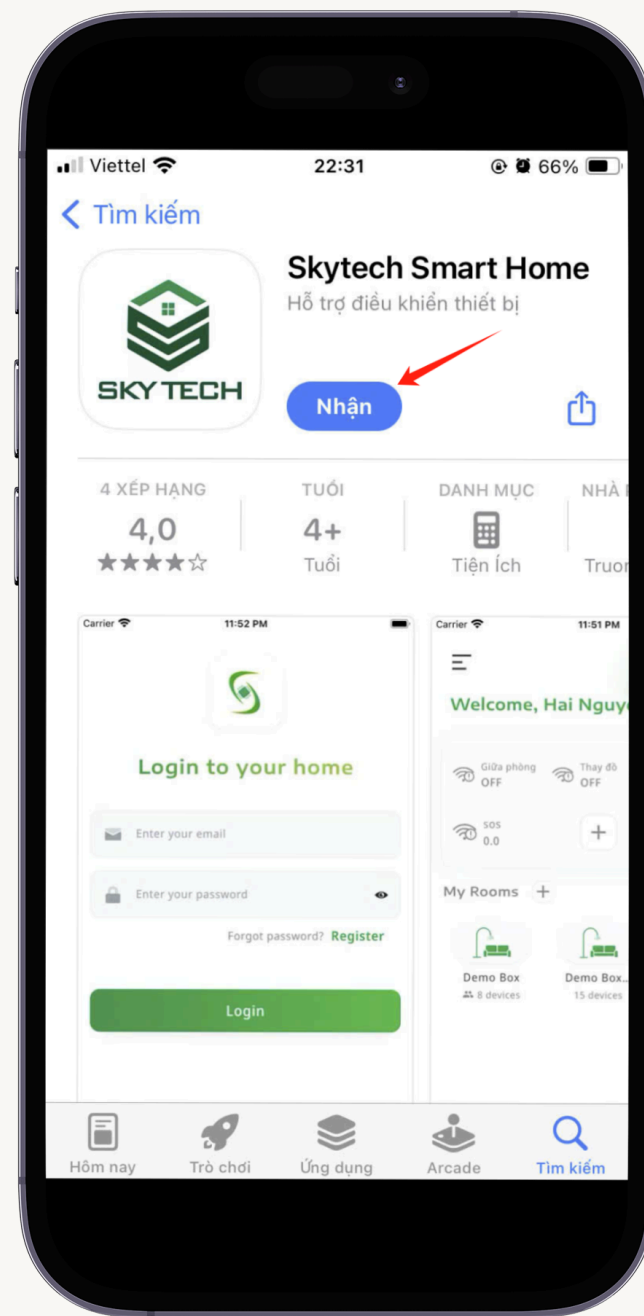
Viettel 22:31 66%

< Tìm kiếm

SKY TECH

Skytech Smart Home
Hỗ trợ điều khiển thiết bị

Nhận

4 XẾP HẠNG
4,0
★★★★☆

TUỔI
4+
Tuổi

DANH MỤC
Tiện Ích

NHÀ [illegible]
Truor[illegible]

Carrier 11:52 PM

Login to your home

Enter your email

Enter your password

Forgot password? Register

Login

Carrier 11:51 PM

Welcome, Hai Nguy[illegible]

Giữa phòng
OFF

Thay đồ
OFF

SOS
0.0

+

My Rooms +

Demo Box
8 devices

Demo Box...
15 devices

Hôm nay
Trò chơi
Ứng dụng
Arcade
Tìm kiếm